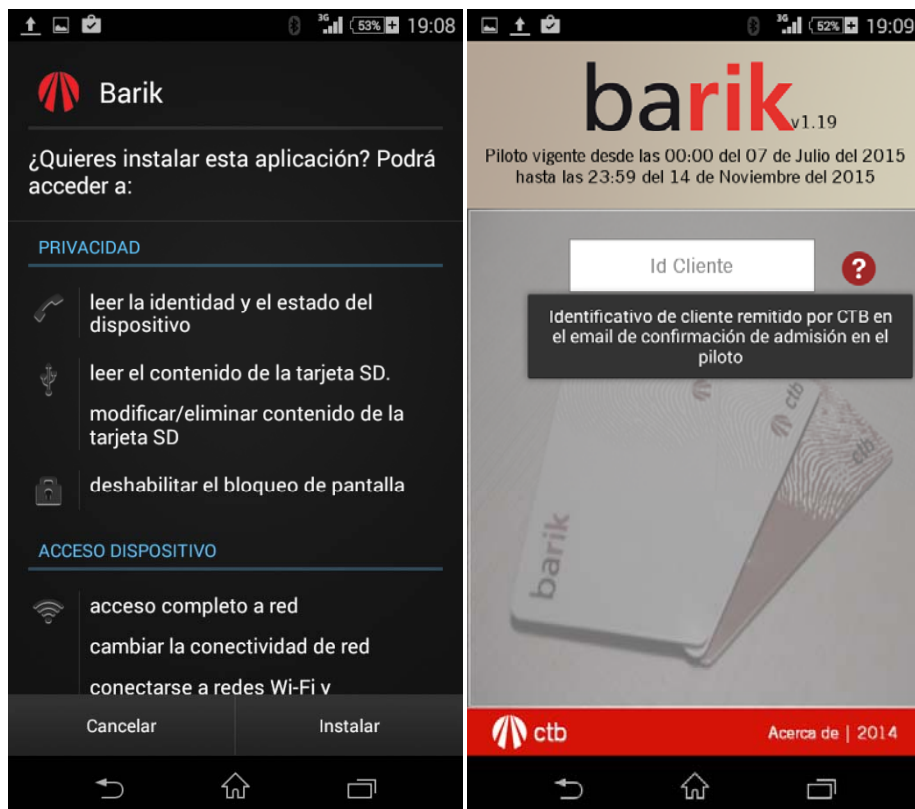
3G 53% 19:08

Barik

¿Quieres instalar esta aplicación? Podrá acceder a:

PRIVACIDAD

leer la identidad y el estado del dispositivo

leer el contenido de la tarjeta SD.

modificar/eliminar contenido de la tarjeta SD

deshabilitar el bloqueo de pantalla

ACCESO DISPOSITIVO

acceso completo a red

cambiar la conectividad de red

conectarse a redes Wi-Fi y

Cancelar

Instalar

3G 52% 19:09

barik v1.19

Piloto vigente desde las 00:00 del 07 de Julio del 2015 hasta las 23:59 del 14 de Noviembre del 2015

Id Cliente

?

Identificativo de cliente remitido por CTB en el email de confirmación de admisión en el piloto

ctb

barik

ctb

ctb

Acerca de | 2014